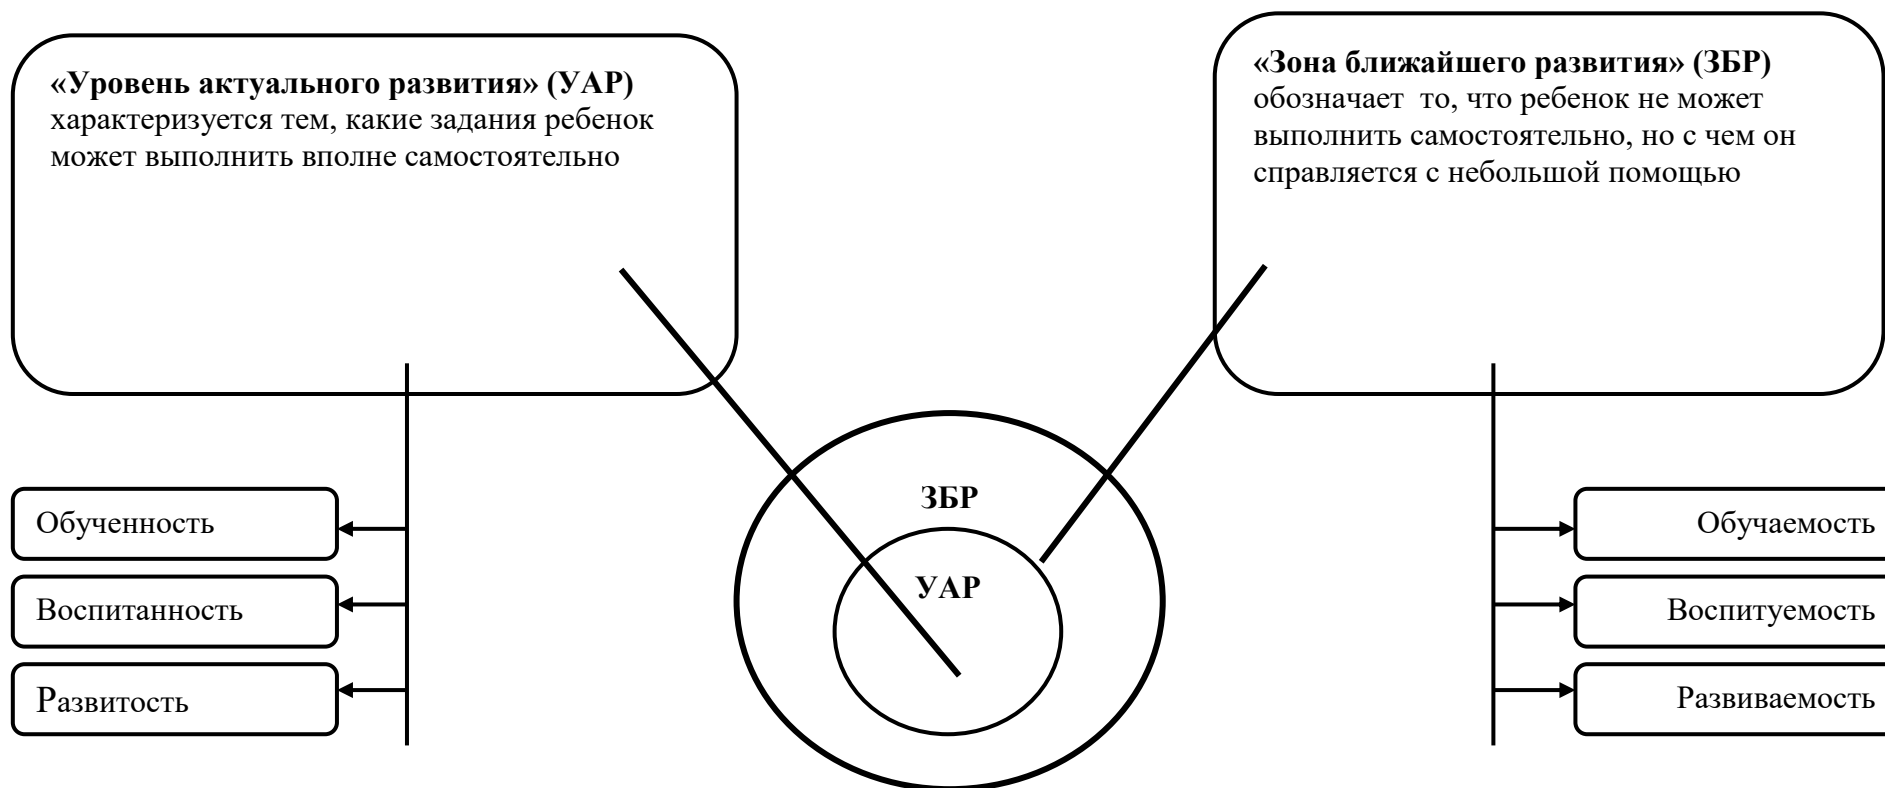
«Уровень актуального развития» (УАР) характеризуется тем, какие задания ребенок может выполнить вполне самостоятельно

«Зона ближайшего развития» (ЗБР) обозначает то, что ребенок не может выполнить самостоятельно, но с чем он справляется с небольшой помощью

Обученность

Воспитанность

Развитость

ЗБР

УАР

Обучаемость

Воспитуемость

Развиваемость